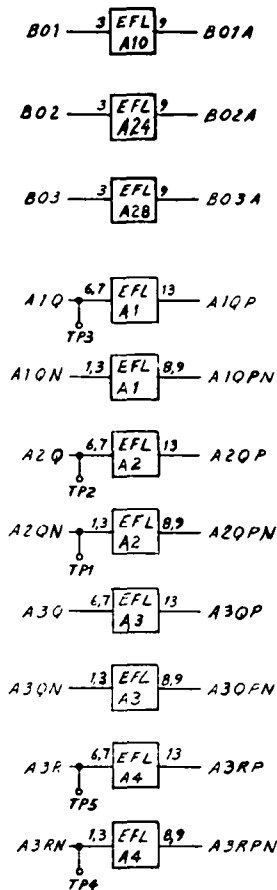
B01 3 EFL A10 9 B01A

B02 3 EFL A24 9 B02A

B03 3 EFL A28 9 B03A

A1Q 6,7 EFL A1 13 A1QP
TP3

A1QN 1,3 EFL A1 8,9 A1QPN

A2Q 6,7 EFL A2 13 A2QP
TP2

A2QN 1,3 EFL A2 8,9 A2QPN
TP1

A3Q 6,7 EFL A3 13 A3QP

A3QN 1,3 EFL A3 8,9 A3QPN

A3R 6,7 EFL A4 13 A3RP
TP5

A3RN 1,3 EFL A4 8,9 A3RPN
TP4